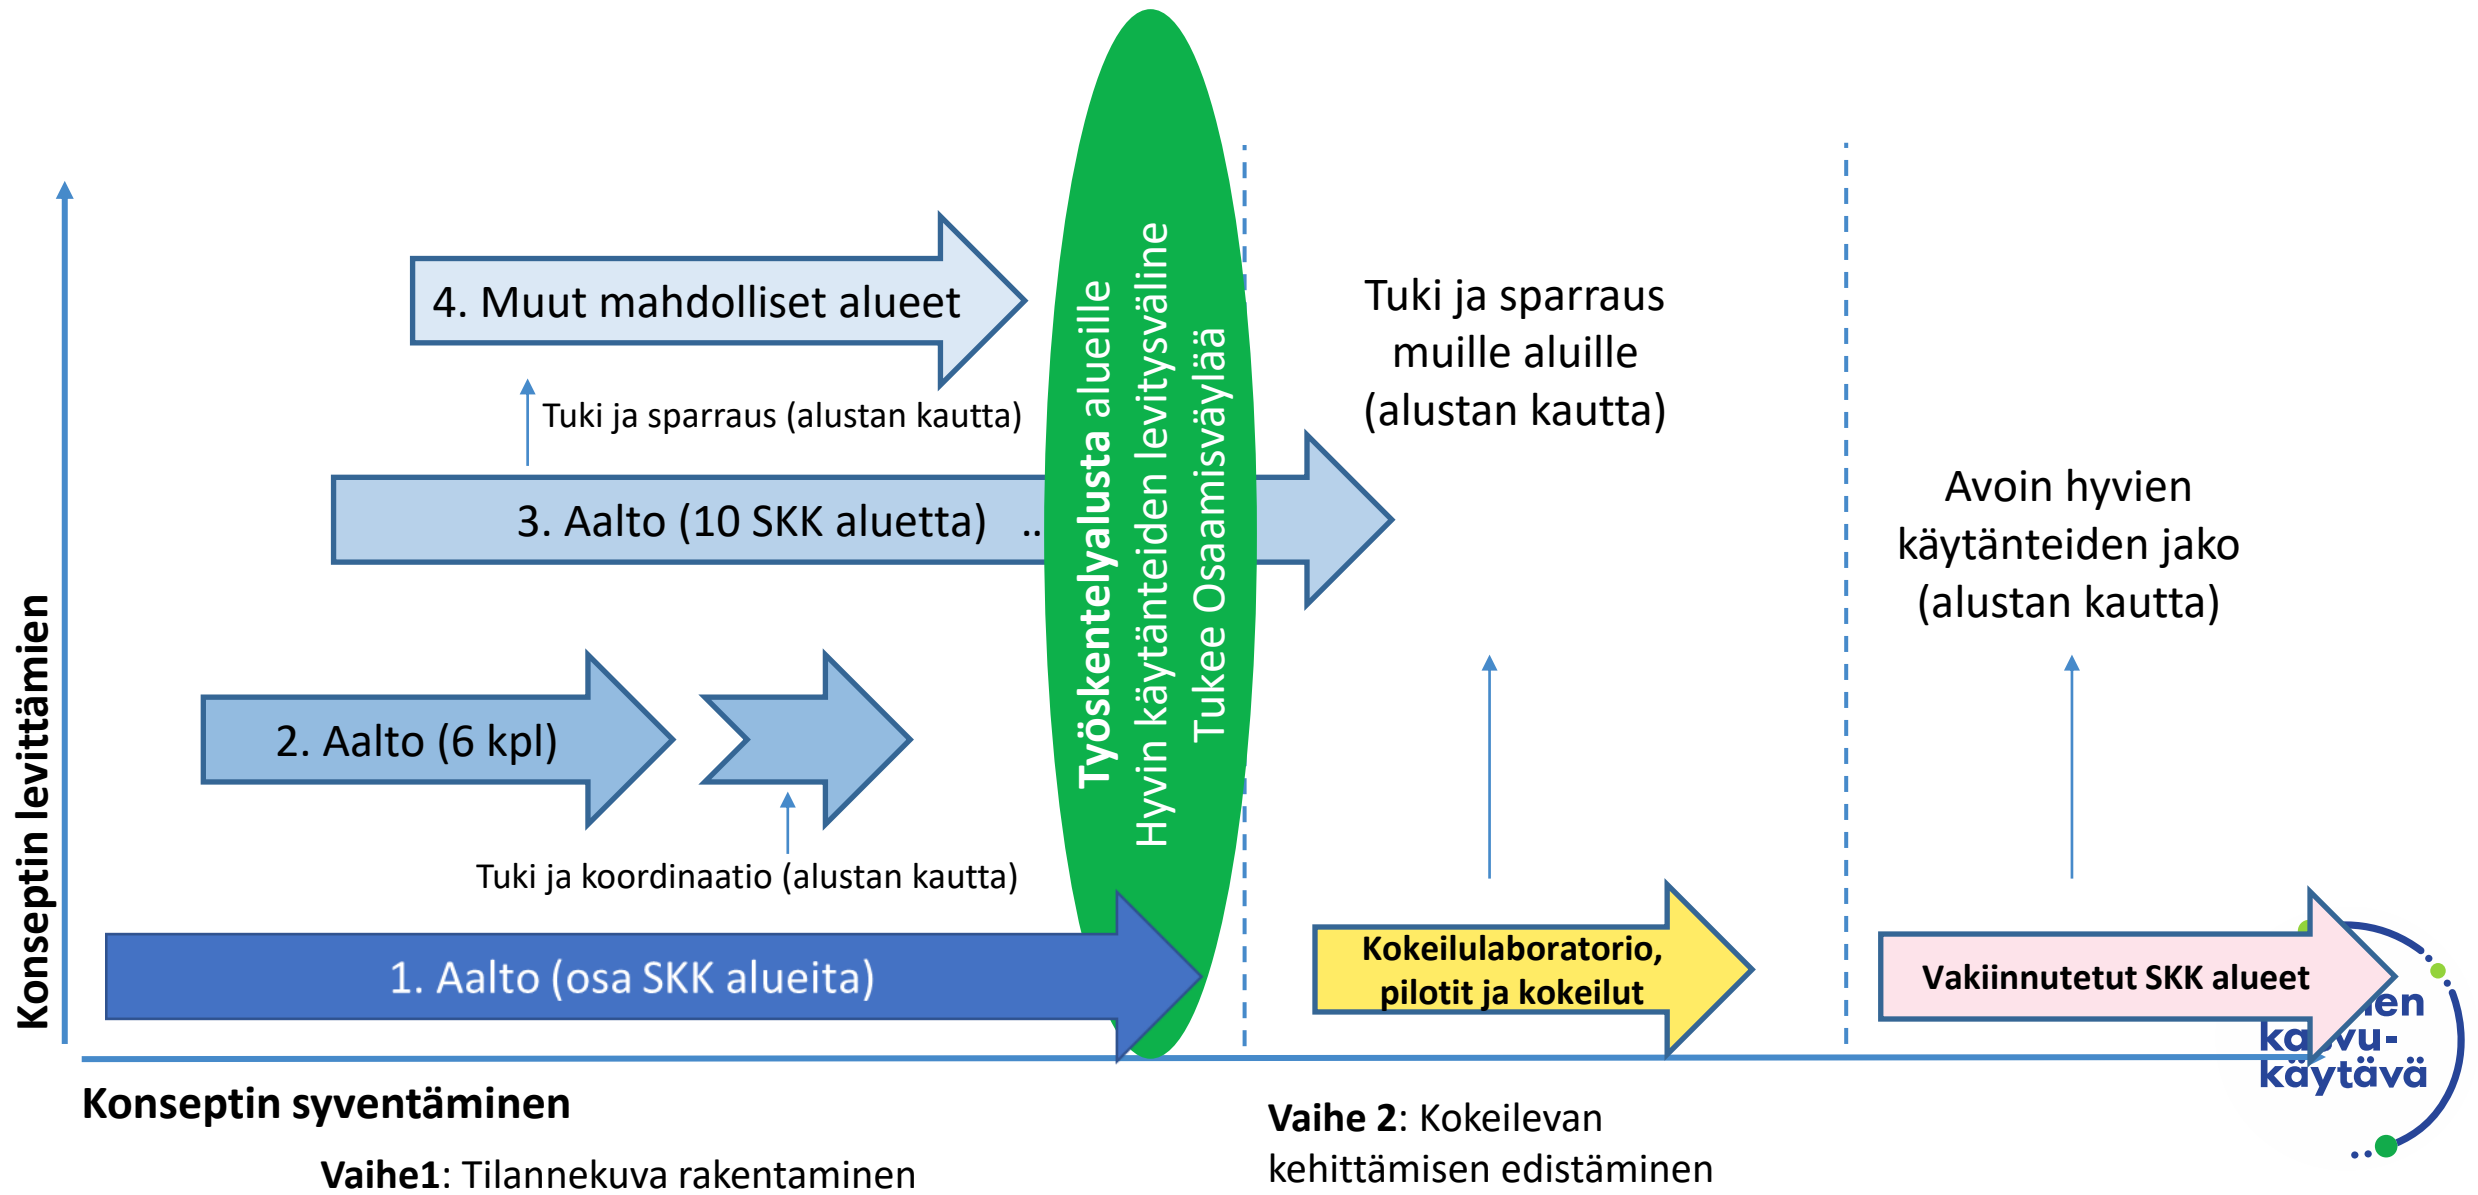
4. Muut mahdolliset alueet

Tuki ja sparraus (alustan kautta)

3. Aalto (10 SKK aluetta) ..

2. Aalto (6 kpl)

Tuki ja koordinaatio (alustan kautta)

1. Aalto (osa SKK alueita)

Työskentelyalusta alueille
Hyvin käytänteiden levitysväline
Tukee Osaamisväylää

Tuki ja sparraus muille aluille (alustan kautta)

Avoin hyvien käytänteiden jako (alustan kautta)

Kokeilulaboratorio, pilotit ja kokeilut

Vakiinnutetut SKK alueet

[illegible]en ka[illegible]vu-käytävä

Konseptin levittämien

Konseptin syventäminen

Vaihe1: Tilannekuva rakentaminen

Vaihe 2: Kokeilevan kehittämisen edistäminen